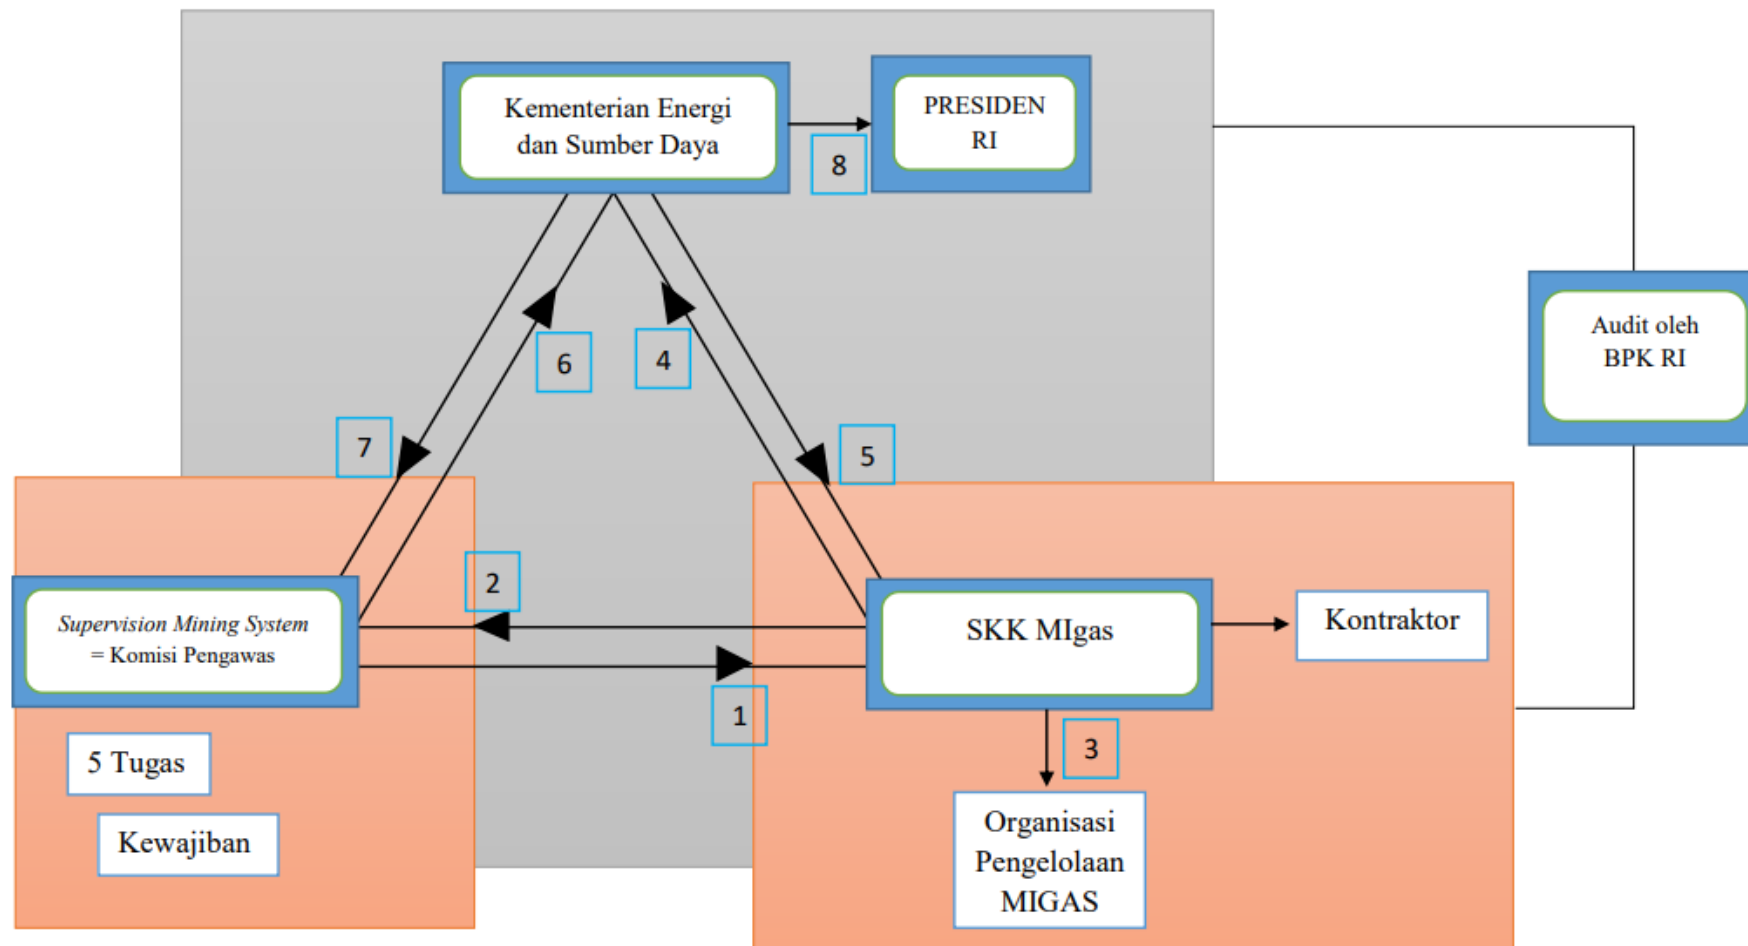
Kementerian Energi dan Sumber Daya

PRESIDEN RI

8

6

4

7

5

Audit oleh BPK RI

2

*Supervision Mining System* = Komisi Pengawas

SKK MIgas

Kontraktor

1

3

5 Tugas

Kewajiban

Organisasi Pengelolaan MIGAS